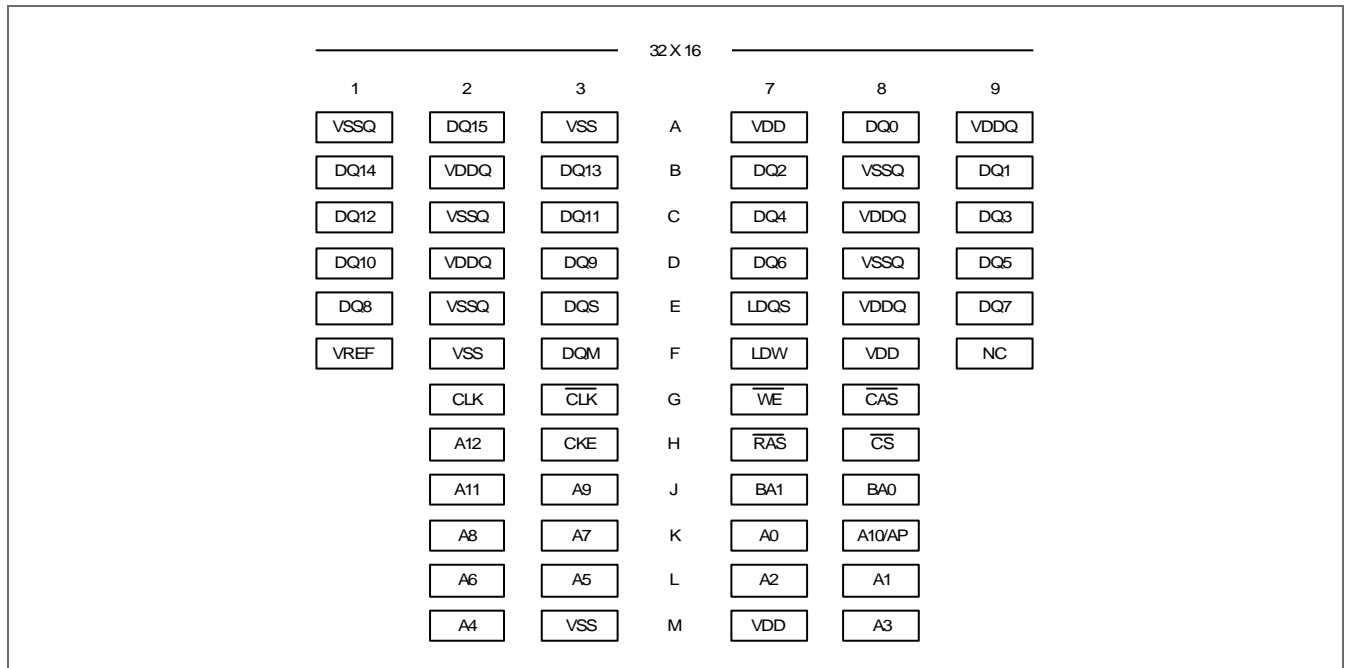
32 X 16

| 1 | 2 | 3 | | 7 | 8 | 9 |
|---|---|---|---|---|---|---|
| VSSQ | DQ15 | VSS | A | VDD | DQ0 | VDDQ |
| DQ14 | VDDQ | DQ13 | B | DQ2 | VSSQ | DQ1 |
| DQ12 | VSSQ | DQ11 | C | DQ4 | VDDQ | DQ3 |
| DQ10 | VDDQ | DQ9 | D | DQ6 | VSSQ | DQ5 |
| DQ8 | VSSQ | DQS | E | LDQS | VDDQ | DQ7 |
| VREF | VSS | DQM | F | LDW | VDD | NC |
| | CLK | $\overline{CLK}$ | G | $\overline{WE}$ | $\overline{CAS}$ | |
| | A12 | CKE | H | $\overline{RAS}$ | $\overline{CS}$ | |
| | A11 | A9 | J | BA1 | BA0 | |
| | A8 | A7 | K | A0 | A10/AP | |
| | A6 | A5 | L | A2 | A1 | |
| | A4 | VSS | M | VDD | A3 | |